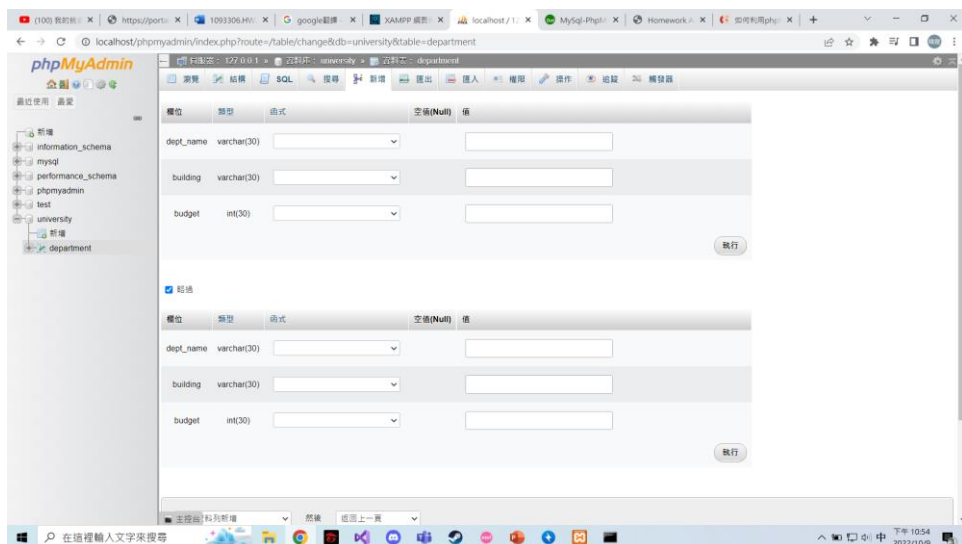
(100) 我的帳 × | https://porta × | 1093306.HW × | google翻譯 × | XAMPP 網頁 × | localhost / 1 × | MySql-PhpM × | Homework × | 如何利用php × | +

localhost/phpmyadmin/index.php?route=/table/change&db=university&table=department

phpMyAdmin

最近使用 最愛

新增
information_schema
mysql
performance_schema
phpmyadmin
test
university
新增
department

伺服器: 127.0.0.1 » 資料庫: university » 資料表: department

瀏覽 結構 SQL 搜尋 新增 匯出 匯入 權限 操作 追蹤 觸發器

| 欄位 | 類型 | 函式 | 空值(Null) | 值 |
|---|---|---|---|---|
| dept_name | varchar(30) | | | |
| building | varchar(30) | | | |
| budget | int(30) | | | |

執行

略過

| 欄位 | 類型 | 函式 | 空值(Null) | 值 |
|---|---|---|---|---|
| dept_name | varchar(30) | | | |
| building | varchar(30) | | | |
| budget | int(30) | | | |

執行

主控台 以列新增 然後 返回上一頁

在這裡輸入文字來搜尋

中 下午 10:54 2022/10/9